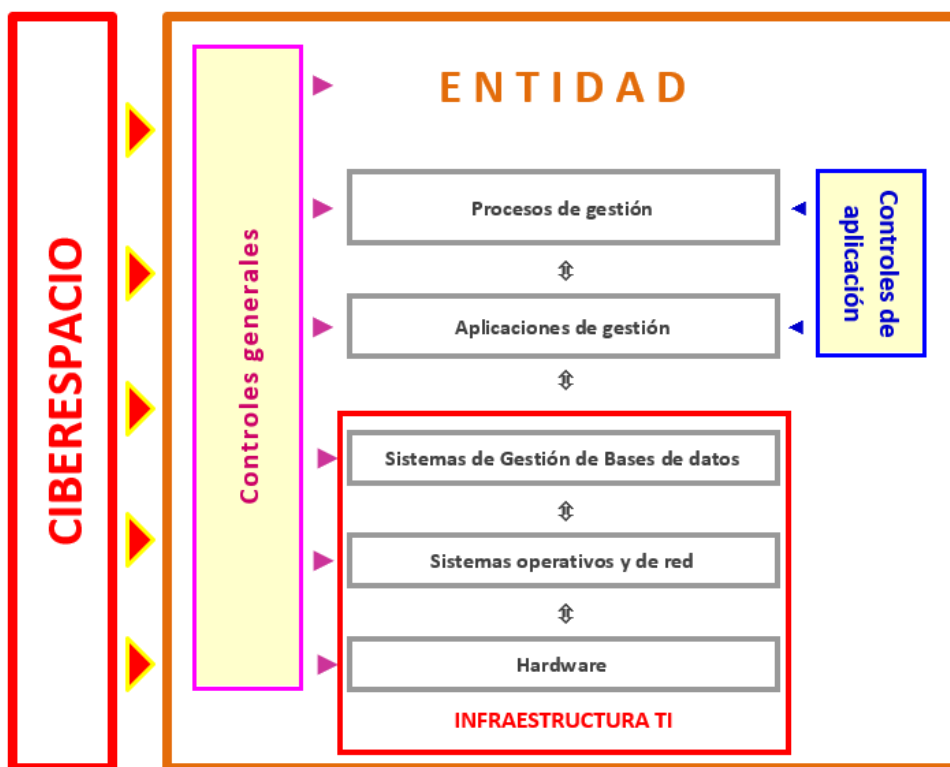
CIBERESPACIO

Controles generales

ENTIDAD

Procesos de gestión

Aplicaciones de gestión

Controles de aplicación

Sistemas de Gestión de Bases de datos

Sistemas operativos y de red

Hardware

INFRAESTRUCTURA TI